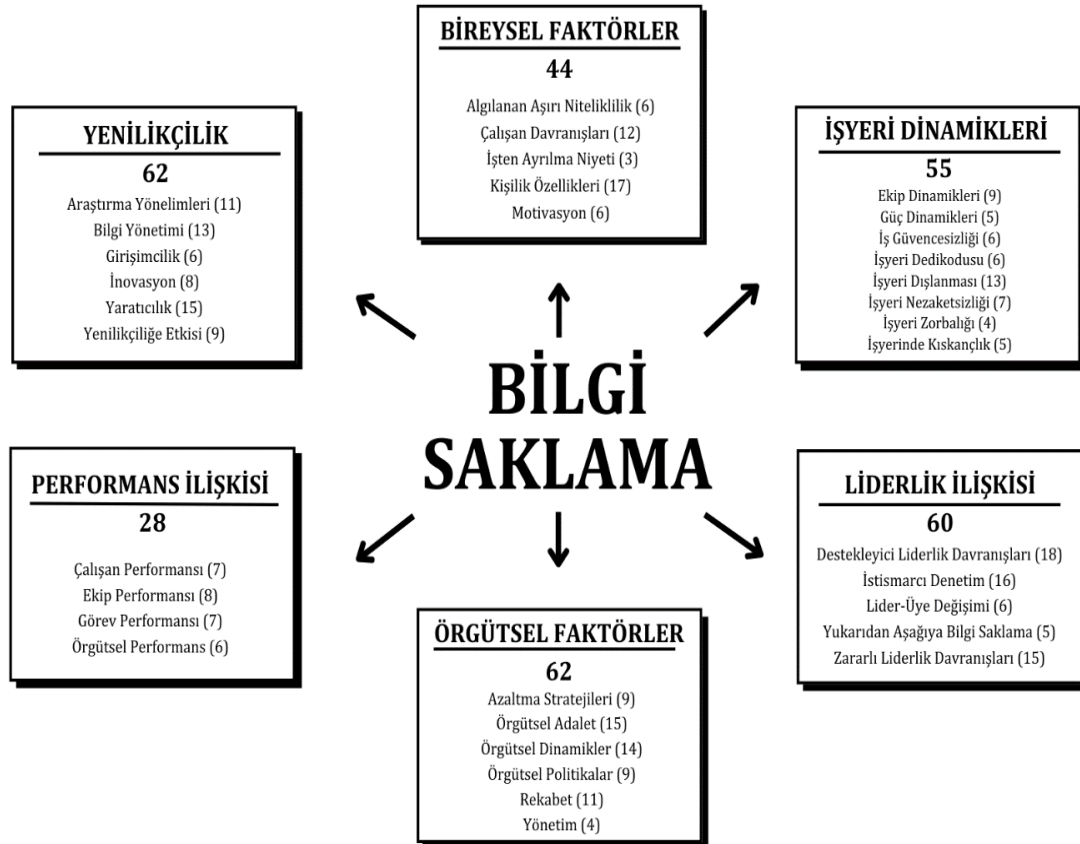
BİREYSEL FAKTÖRLER
44
Algılanan Aşırı Niteliklilik (6)
Çalışan Davranışları (12)
İşten Ayrılma Niyeti (3)
Kişilik Özellikleri (17)
Motivasyon (6)

YENİLİKÇİLİK
62
Araştırma Yönelimleri (11)
Bilgi Yönetimi (13)
Girişimcilik (6)
İnovasyon (8)
Yaratıcılık (15)
Yenilikçiliğe Etkisi (9)

İŞYERİ DİNAMİKLERİ
55
Ekip Dinamikleri (9)
Güç Dinamikleri (5)
İş Güvencesizliği (6)
İşyeri Dedikodusu (6)
İşyeri Dışlanması (13)
İşyeri Nezaketsizliği (7)
İşyeri Zorbalığı (4)
İşyerinde Kıskançlık (5)

BİLGİ SAKLAMA

PERFORMANS İLİŞKİSİ
28
Çalışan Performansı (7)
Ekip Performansı (8)
Görev Performansı (7)
Örgütsel Performans (6)

LİDERLİK İLİŞKİSİ
60
Destekleyici Liderlik Davranışları (18)
İstismarcı Denetim (16)
Lider-Üye Değişimi (6)
Yukarıdan Aşağıya Bilgi Saklama (5)
Zararlı Liderlik Davranışları (15)

ÖRGÜTSEL FAKTÖRLER
62
Azaltma Stratejileri (9)
Örgütsel Adalet (15)
Örgütsel Dinamikler (14)
Örgütsel Politikalar (9)
Rekabet (11)
Yönetim (4)